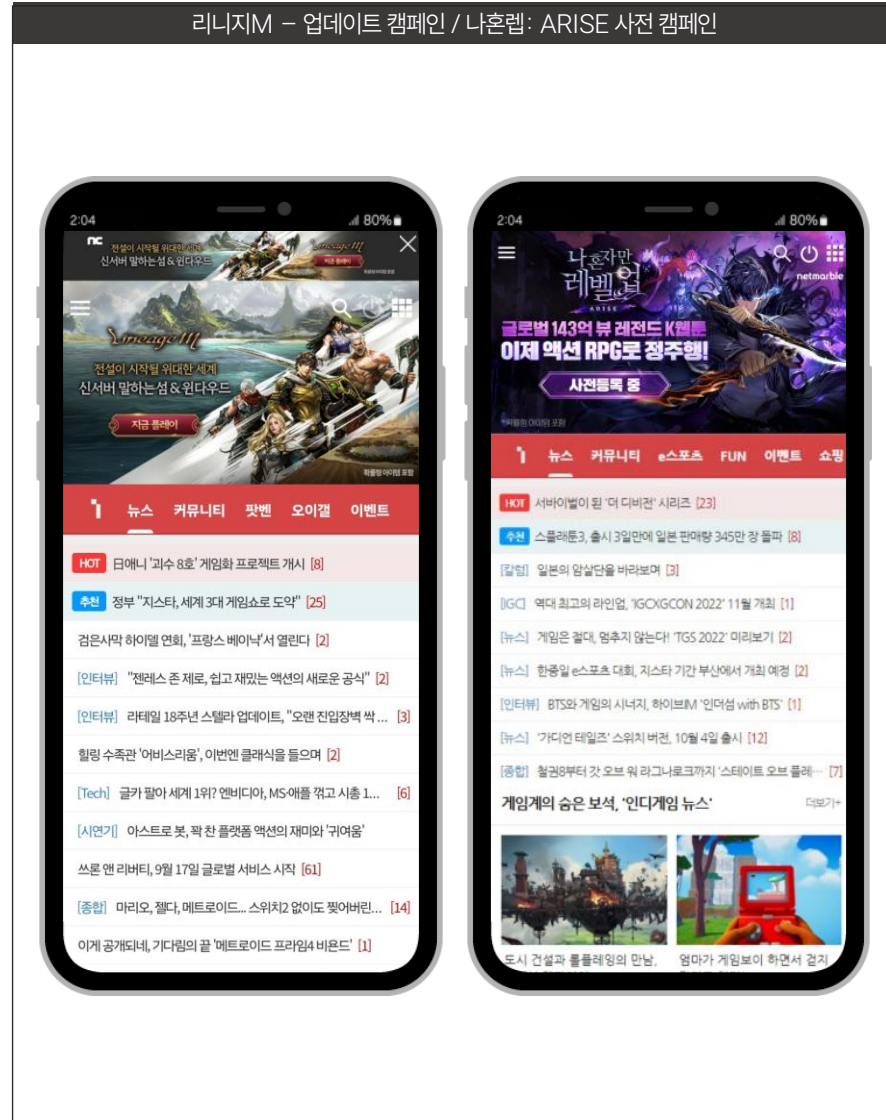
리니지M – 업데이트 캠페인 / 나혼렙: ARISE 사전 캠페인

2:04
80%

nc 전설이 시작될 위대한 세계 신서버 말하는섬&윈다우드 Lineage M 지금 플레이

Lineage M
전설이 시작될 위대한 세계
신서버 말하는섬&윈다우드
지금 플레이

뉴스 커뮤니티 팟벤 오이갤 이벤트

HOT 日애니 '괴수 8호' 게임화 프로젝트 개시 [8]
추천 정부 "지스타, 세계 3대 게임쇼로 도약" [25]
검은사막 하이델 연회, '프랑스 베이낙'서 열린다 [2]
[인터뷰] "젠레스 존 제로, 쉽고 재밌는 액션의 새로운 공식" [2]
[인터뷰] 라테일 18주년 스텔라 업데이트, "오랜 진입장벽 싹 ... [3]
힐링 수족관 '어비스리움', 이번엔 클래식을 들으며 [2]
[Tech] 글카 팔아 세계 1위? 엔비디아, MS·애플 꺾고 시총 1... [6]
[시연기] 아스트로 봇, 꽉 찬 플랫폼 액션의 재미와 '귀여움'
쓰론 앤 리버티, 9월 17일 글로벌 서비스 시작 [61]
[종합] 마리오, 젤다, 메트로이드... 스위치2 없이도 찢어버린... [14]
이게 공개되네, 기다림의 끝 '메트로이드 프라임4 비욘드' [1]

2:04
80%

나 혼자만 레벨업 ARISE
netmarble
글로벌 143억 뷰 레전드 K웹툰
이제 액션 RPG로 정주행!
사전등록 중

뉴스 커뮤니티 e스포츠 FUN 이벤트 쇼핑

HOT 서바이벌이 된 '더 디비전' 시리즈 [23]
추천 스플래툰3, 출시 3일만에 일본 판매량 345만 장 돌파 [8]
[칼럼] 일본의 양날단을 바라보며 [3]
[IGC] 역대 최고의 라인업, 'IGCXGCON 2022' 11월 개최 [1]
[뉴스] 게임은 절대, 멈추지 않는다! 'TGS 2022' 미리보기 [2]
[뉴스] 한중일 e스포츠 대회, 지스타 기간 부산에서 개최 예정 [2]
[인터뷰] BTS와 게임의 시너지, 하이브IM '인더섬 with BTS' [1]
[뉴스] '가디언 테일즈' 스위치 버전, 10월 4일 출시 [12]
[종합] 철권8부터 갓 오브 워 라그나로크까지 '스테이트 오브 플레··· [7]
게임계의 숨은 보석, '인디게임 뉴스' 더보기+

도시 건설과 롤플레잉의 만남,
엄마가 게임보이 하면서 걷지